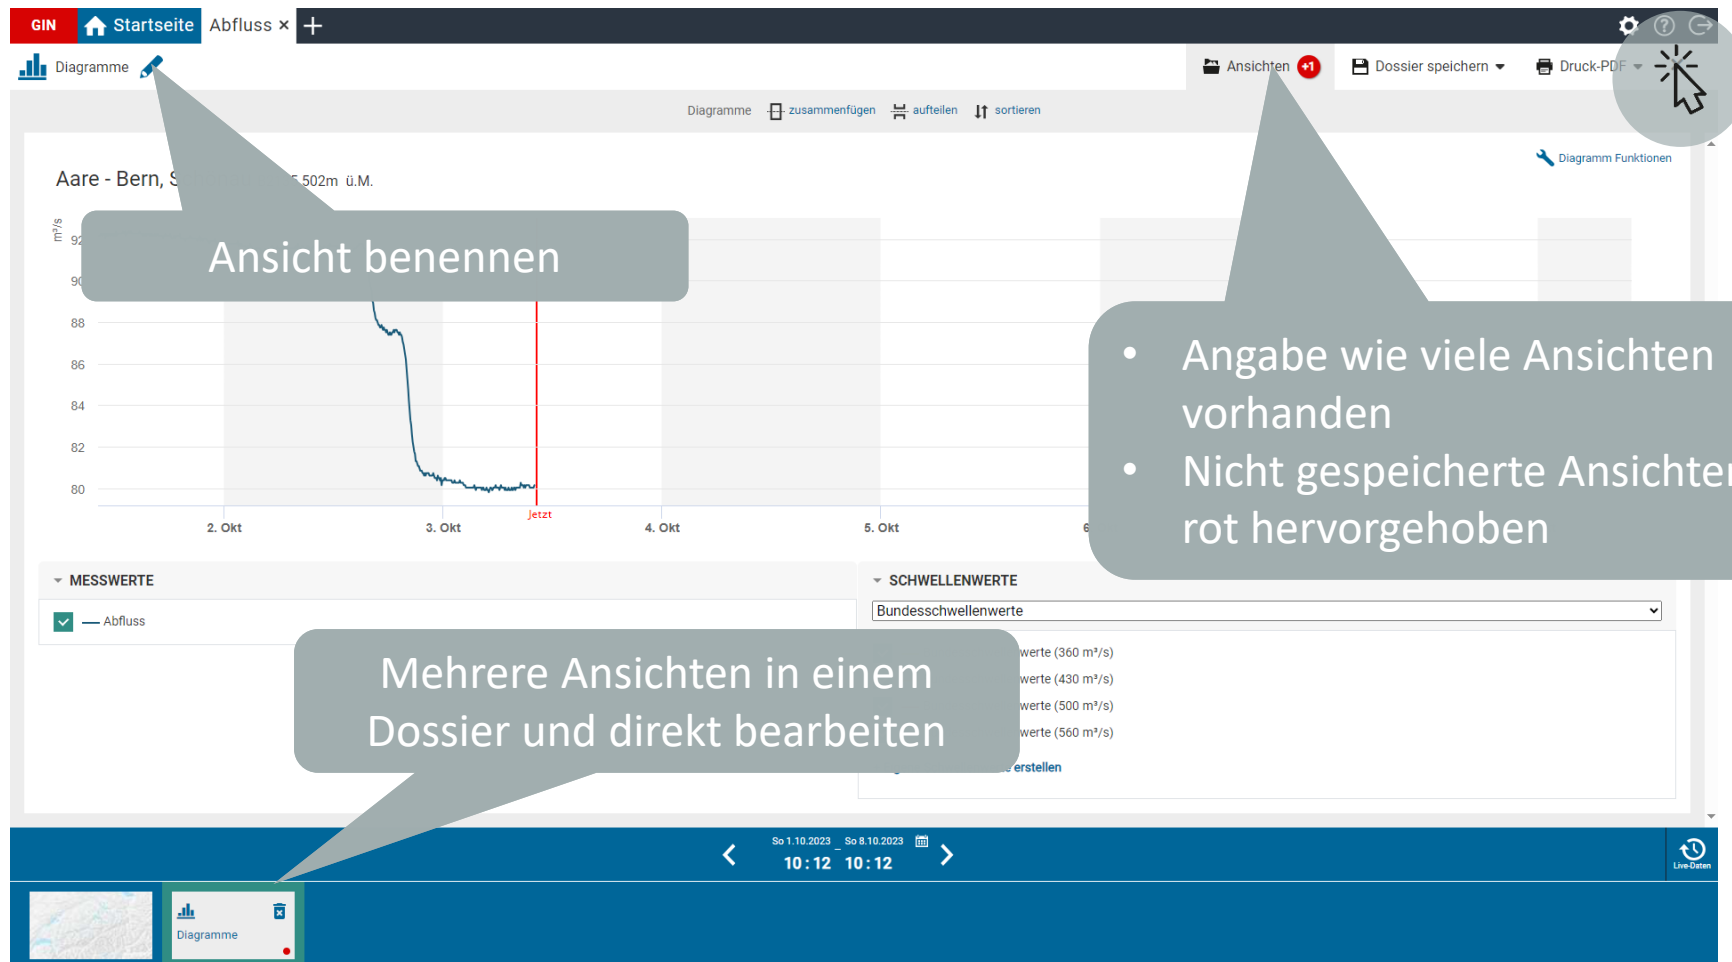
GIN Startseite Abfluss × +

Diagramme

Ansichten +1 Dossier speichern Druck-PDF

Diagramme zusammenfügen aufteilen sortieren

Diagramm Funktionen

Aare - Bern, S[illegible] 502m ü.M.

m³/s

92

90

88

86

84

82

80

Jetzt

2. Okt 3. Okt 4. Okt 5. Okt 6

Ansicht benennen

• Angabe wie viele Ansichten vorhanden
• Nicht gespeicherte Ansichten rot hervorgehoben

MESSWERTE

— Abfluss

SCHWELLENWERTE

Bundesschwellenwerte

werte (360 m³/s)
werte (430 m³/s)
werte (500 m³/s)
werte (560 m³/s)
erstellen

Mehrere Ansichten in einem Dossier und direkt bearbeiten

So 1.10.2023 _ So 8.10.2023
10 : 12 10 : 12

Live-Daten

Diagramme